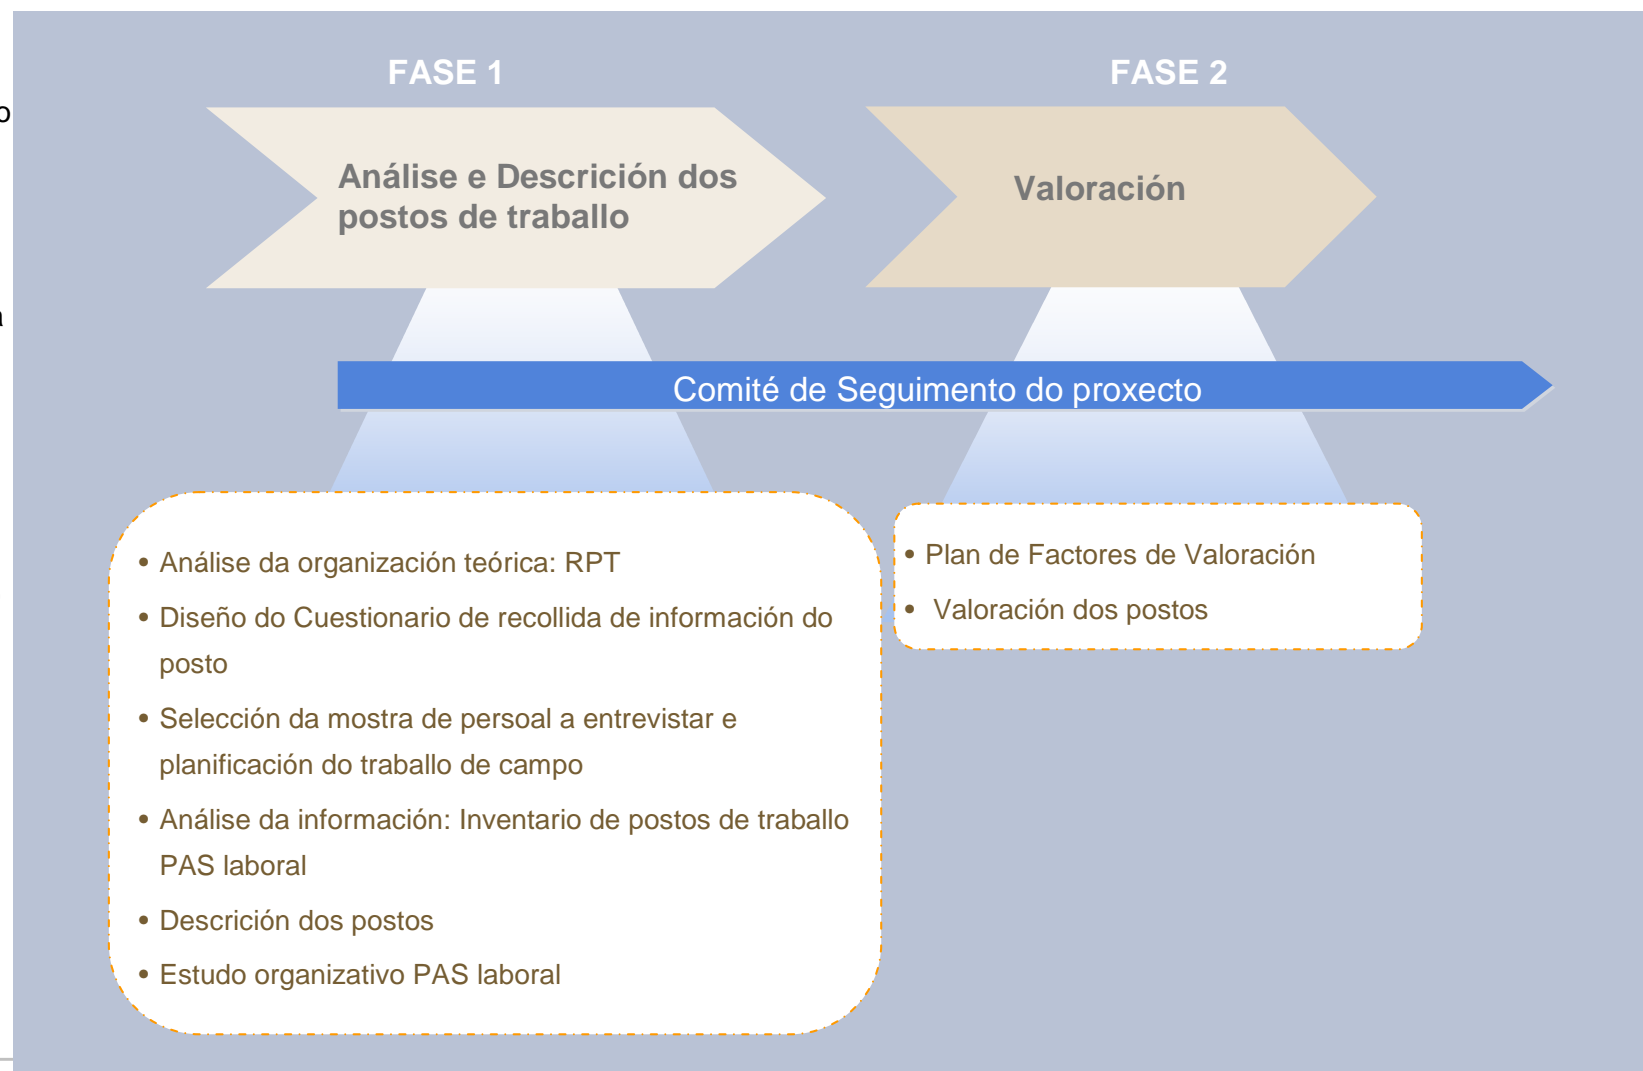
FASE 1

Análise e Descrición dos postos de traballo

FASE 2

Valoración

Comité de Seguimento do proxecto

• Análise da organización teórica: RPT
• Diseño do Cuestionario de recollida de información do posto
• Selección da mostra de persoal a entrevistar e planificación do traballo de campo
• Análise da información: Inventario de postos de traballo PAS laboral
• Descrición dos postos
• Estudo organizativo PAS laboral

• Plan de Factores de Valoración
• Valoración dos postos